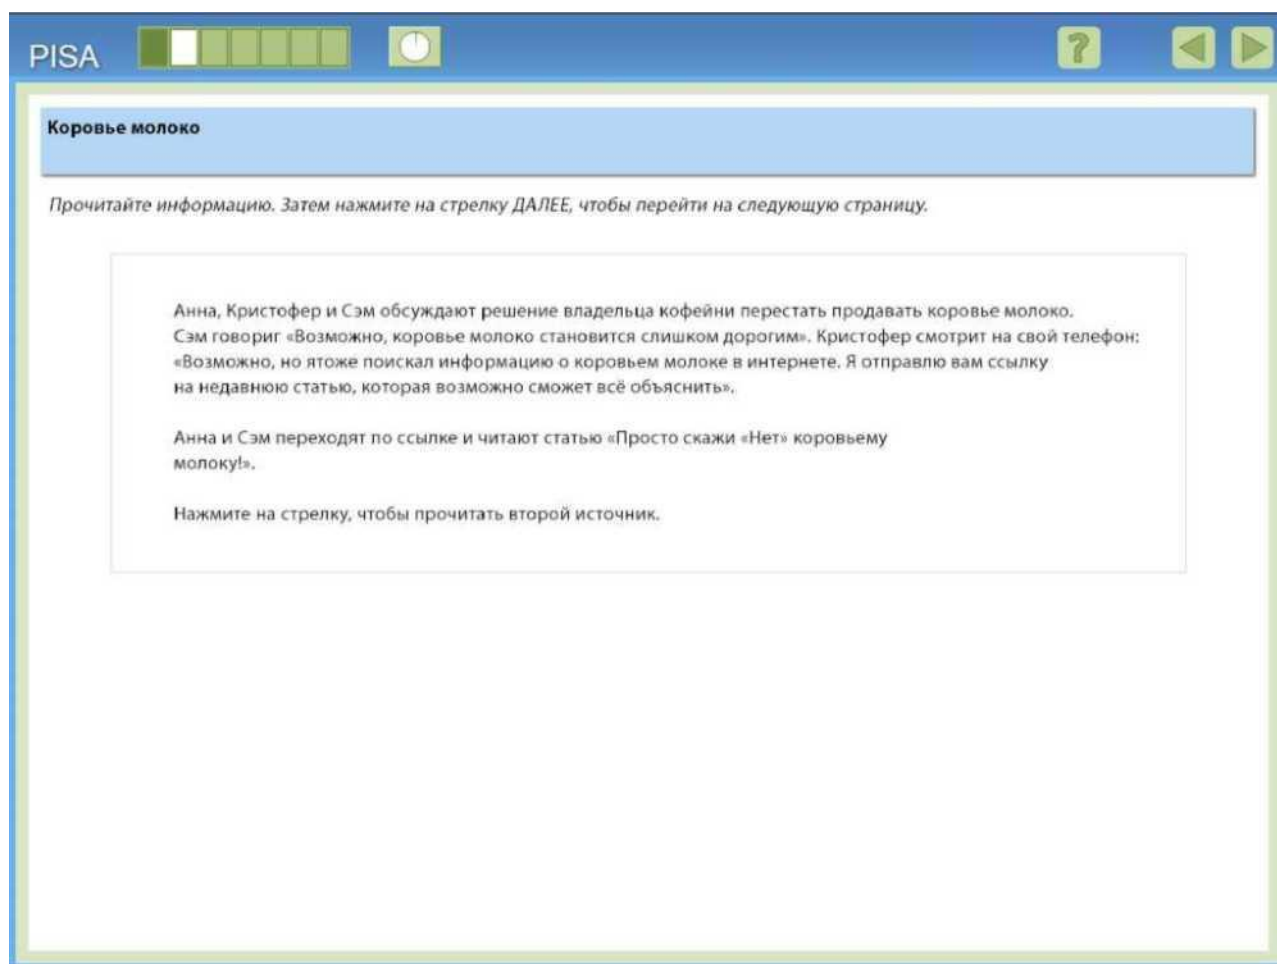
PISA

?

Коровье молоко

Прочитайте информацию. Затем нажмите на стрелку ДАЛЕЕ, чтобы перейти на следующую страницу.

Анна, Кристофер и Сэм обсуждают решение владельца кофейни перестать продавать коровье молоко. Сэм говориг «Возможно, коровье молоко становится слишком дорогим». Кристофер смотрит на свой телефон: «Возможно, но ятоже поискал информацию о коровьем молоке в интернете. Я отправлю вам ссылку на недавнюю статью, которая возможно сможет всё объяснить».

Анна и Сэм переходят по ссылке и читают статью «Просто скажи «Нет» коровьему молоку!».

Нажмите на стрелку, чтобы прочитать второй источник.